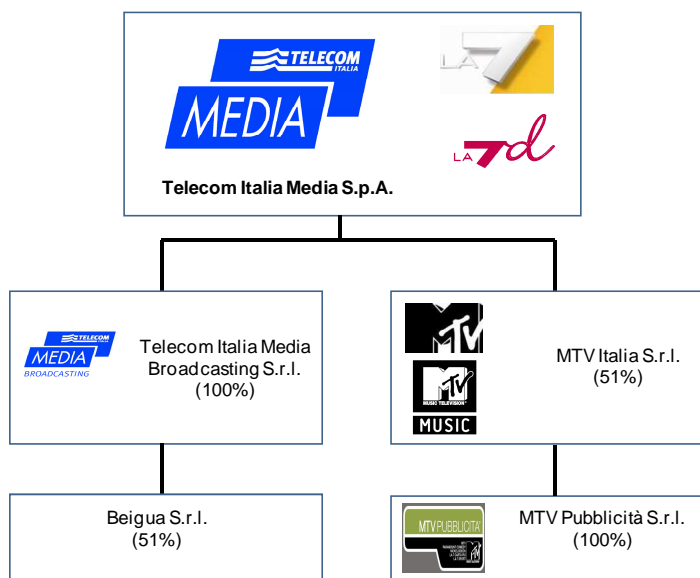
TELECOM ITALIA
MEDIA

LA 7

LA 7d

Telecom Italia Media S.p.A.

TELECOM
MEDIA
BROADCASTING

Telecom Italia Media Broadcasting S.r.l. (100%)

MTV

MTV MUSIC TELEVISION
MUSIC

MTV Italia S.r.l. (51%)

Beigua S.r.l. (51%)

MTV PUBBLICITA'

MTV Pubblicità S.r.l. (100%)